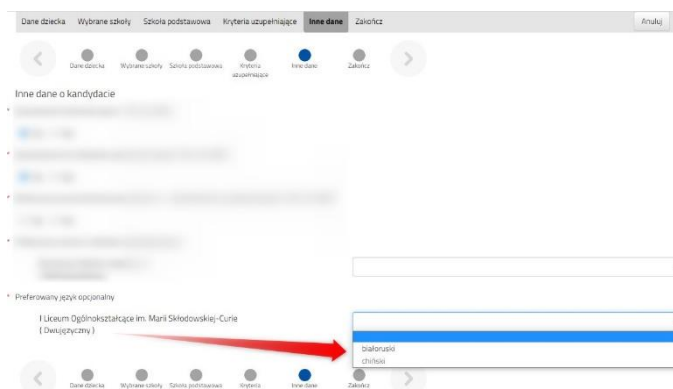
Dane dziecka Wybrane szkoły Szkoła podstawowa Kryteria uzupełniające Inne dane Zakończ

Anuluj

Dane dziecka Wybrane szkoły Szkoła podstawowa Kryteria uzupełniające Inne dane Zakończ

Inne dane o kandydacie

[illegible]

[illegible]

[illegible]

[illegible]

* Preferowany język opcjonalny

I Liceum Ogólnokształcące im. Marii Skłodowskiej-Curie ( Dwujęzyczny )

białoruski
chiński

Dane dziecka Wybrane szkoły Szkoła podstawowa Kryteria Inne dane Zakończ